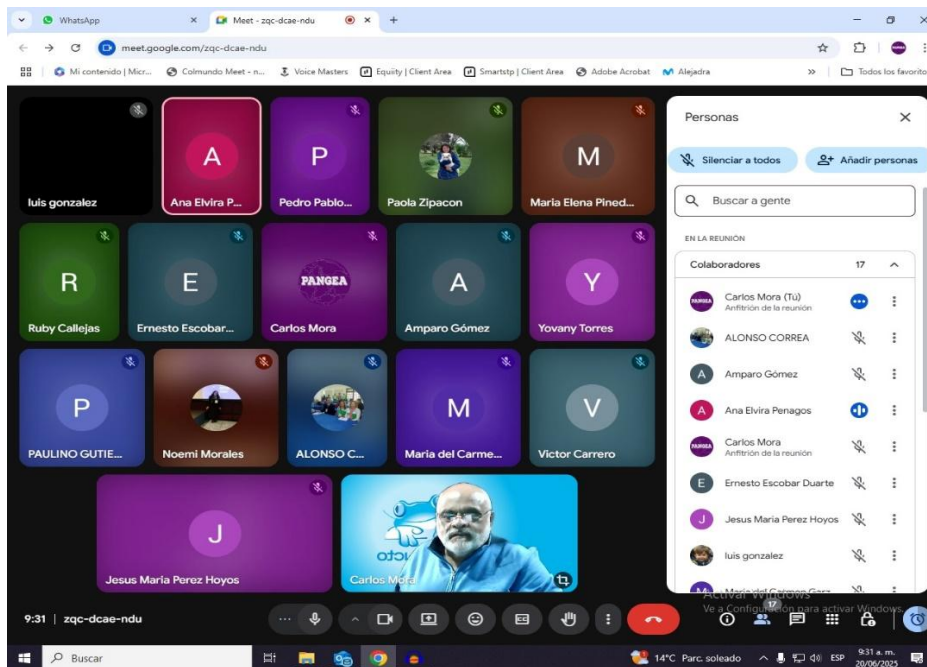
WhatsApp × Meet - zqc-dcae-ndu × +

meet.google.com/zqc-dcae-ndu

Mi contenido | Micr... Colmundo Meet - n... Voice Masters Equity | Client Area Smartstp | Client Area Adobe Acrobat Alejadra » Todos los favoritos

luis gonzalez
A
Ana Elvira P...
P
Pedro Pablo...
Paola Zipacon
M
Maria Elena Pined...

R
Ruby Callejas
E
Ernesto Escobar...
PANGEA
Carlos Mora
A
Amparo Gómez
Y
Yovany Torres

P
PAULINO GUTIE...
Noemi Morales
ALONSO C...
M
Maria del Carme...
V
Victor Carrero

J
Jesus Maria Perez Hoyos
Carlos Mora

9:31 | zqc-dcae-ndu

Personas

Silenciar a todos
Añadir personas

Buscar a gente

EN LA REUNIÓN

Colaboradores 17

Carlos Mora (Tú)
Anfitrión de la reunión
ALONSO CORREA
Amparo Gómez
Ana Elvira Penagos
Carlos Mora
Anfitrión de la reunión
Ernesto Escobar Duarte
Jesus Maria Perez Hoyos
luis gonzalez
Maria del Carmen Garz...

Activar Windows
Ve a Configuración para activar Windows.

17

Buscar

14°C Parc. soleado ESP 9:31 a. m. 20/06/2025